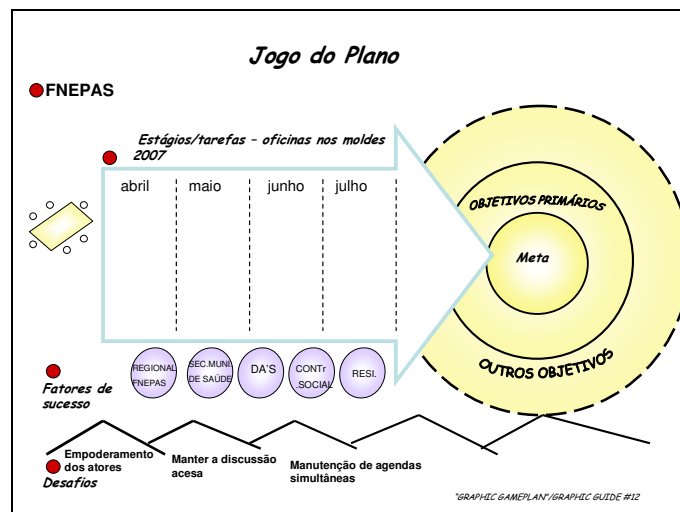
Jogo do Plano

FNEPAS

Estágios/tarefas – oficinas nos moldes 2007

abril | maio | junho | julho

OBJETIVOS PRIMÁRIOS

Meta

OUTROS OBJETIVOS

REGIONAL FNEPAS

SEC.MUNI DE SAÚDE

DA'S

CONTr .SOCIAL

RESI.

Fatores de sucesso

Empoderamento dos atores

Manter a discussão acesa

Manutenção de agendas simultâneas

Desafios

"GRAPHIC GAMEPLAN"/GRAPHIC GUIDE #12